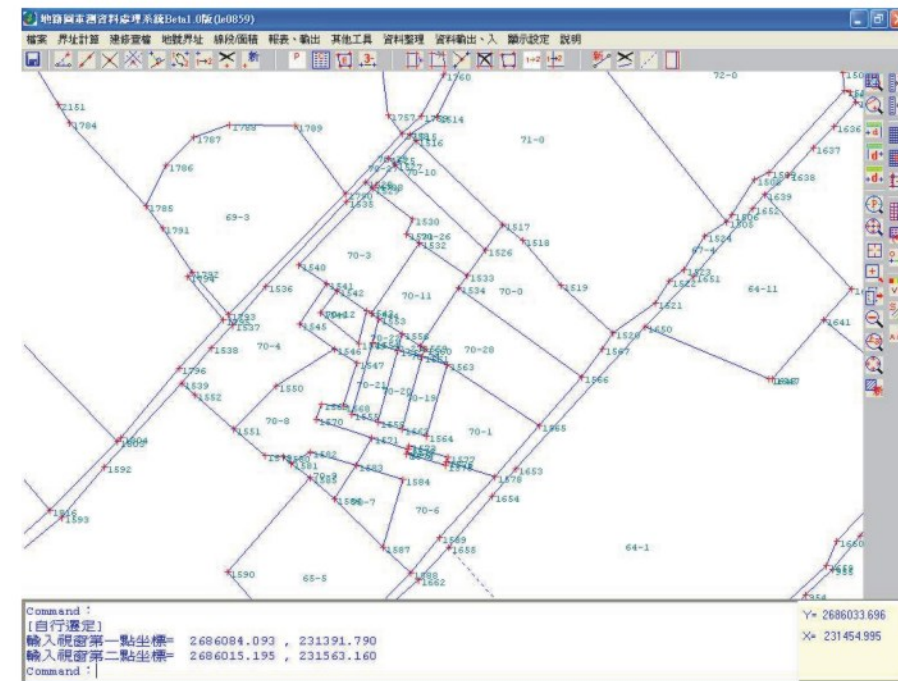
地籍圖重測資料處理系統Beta1.0版(le0859)

檔案 界址計算 建修靈檔 地號界址 線段/面積 報表、輸出 其他工具 資料整理 資料輸出、入 顯示設定 說明

1760
72-0
2151
1784
1757
1614
1787
1788
1789
1516
71-0
1636
1637
1786
70-10
1638
1785
69-3
1530
1791
70-26
1517
1518
1532
1524
1526
70-3
1540
1533
1536
1541
1542
1534
70-11
70-0
1519
64-11
1621
1537
1545
1650
1641
1538
70-4
1546
1547
1556
70-28
1567
1796
1563
1566
1839
1550
70-21
1552
70-20
70-19
70-8
1570
1551
1564
70-1
1565
1604
1592
1582
1653
1584
1578
1654
1616
1593
70-7
70-6
1587
1655
64-1
1590
65-5

Command :
[自行選定]
輸入視窗第一點坐標= 2686084.093 , 231391.790
輸入視窗第二點坐標= 2686015.195 , 231563.160
Command :

Y= 2686033.696
X= 231454.995